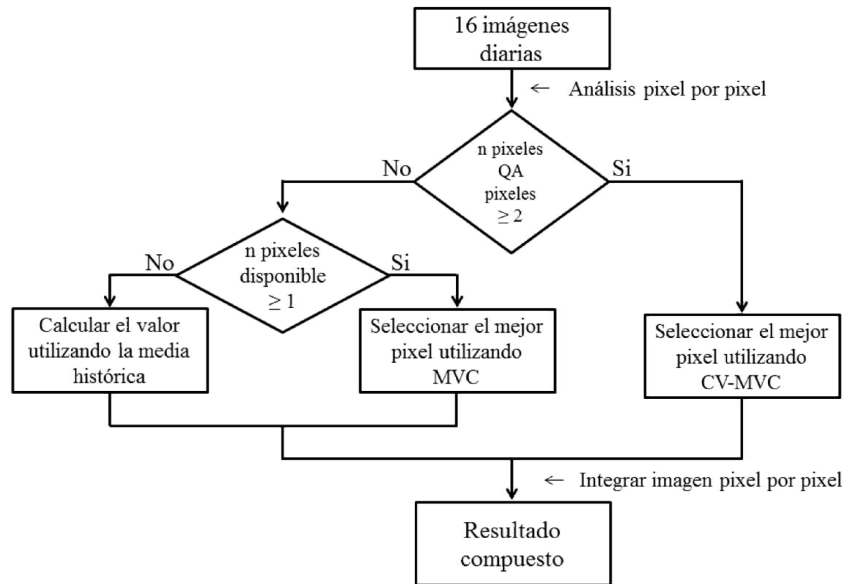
16 imágenes diarias

← Análisis pixel por pixel

No

n pixeles QA pixeles $\geq 2$

Si

No

n pixeles disponible $\geq 1$

Si

Calcular el valor utilizando la media histórica

Seleccionar el mejor pixel utilizando MVC

Seleccionar el mejor pixel utilizando CV-MVC

← Integrar imagen pixel por pixel

Resultado compuesto